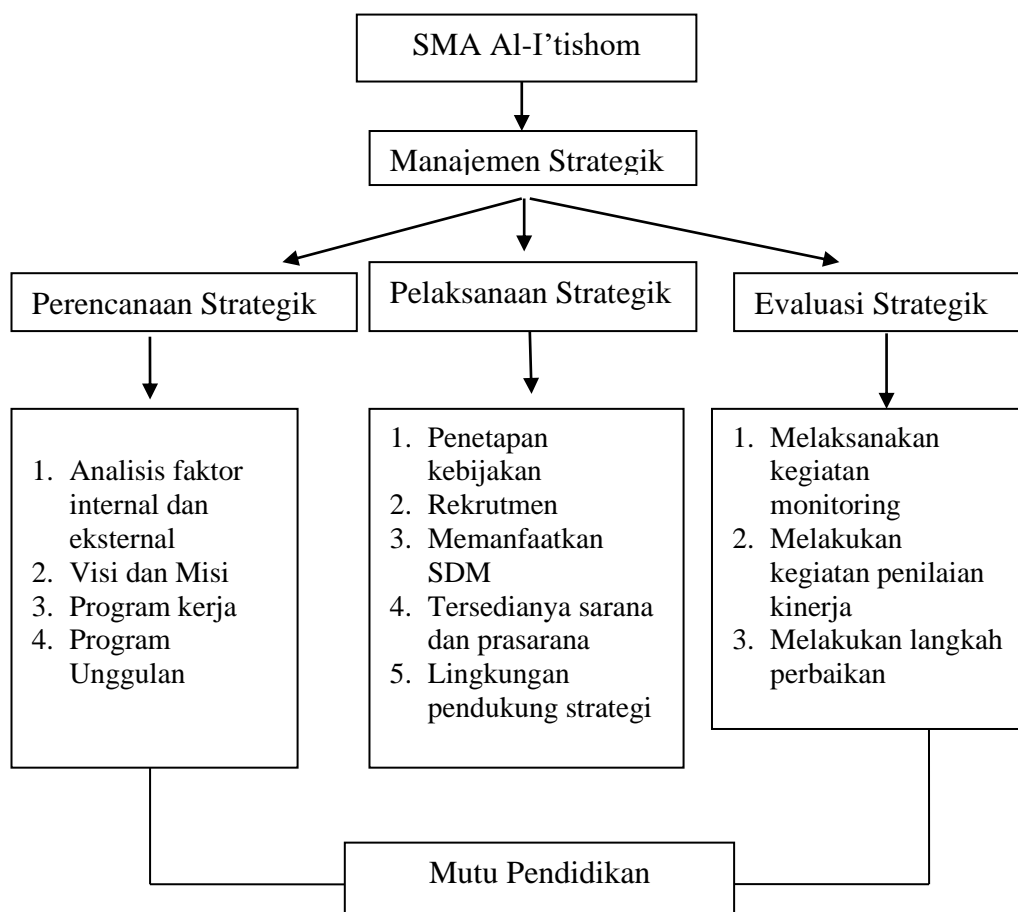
SMA Al-I'tishom

Manajemen Strategik

Perencanaan Strategik

Pelaksanaan Strategik

Evaluasi Strategik

1. Analisis faktor internal dan eksternal
2. Visi dan Misi
3. Program kerja
4. Program Unggulan

1. Penetapan kebijakan
2. Rekrutmen
3. Memanfaatkan SDM
4. Tersedianya sarana dan prasarana
5. Lingkungan pendukung strategi

1. Melaksanakan kegiatan monitoring
2. Melakukan kegiatan penilaian kinerja
3. Melakukan langkah perbaikan

Mutu Pendidikan